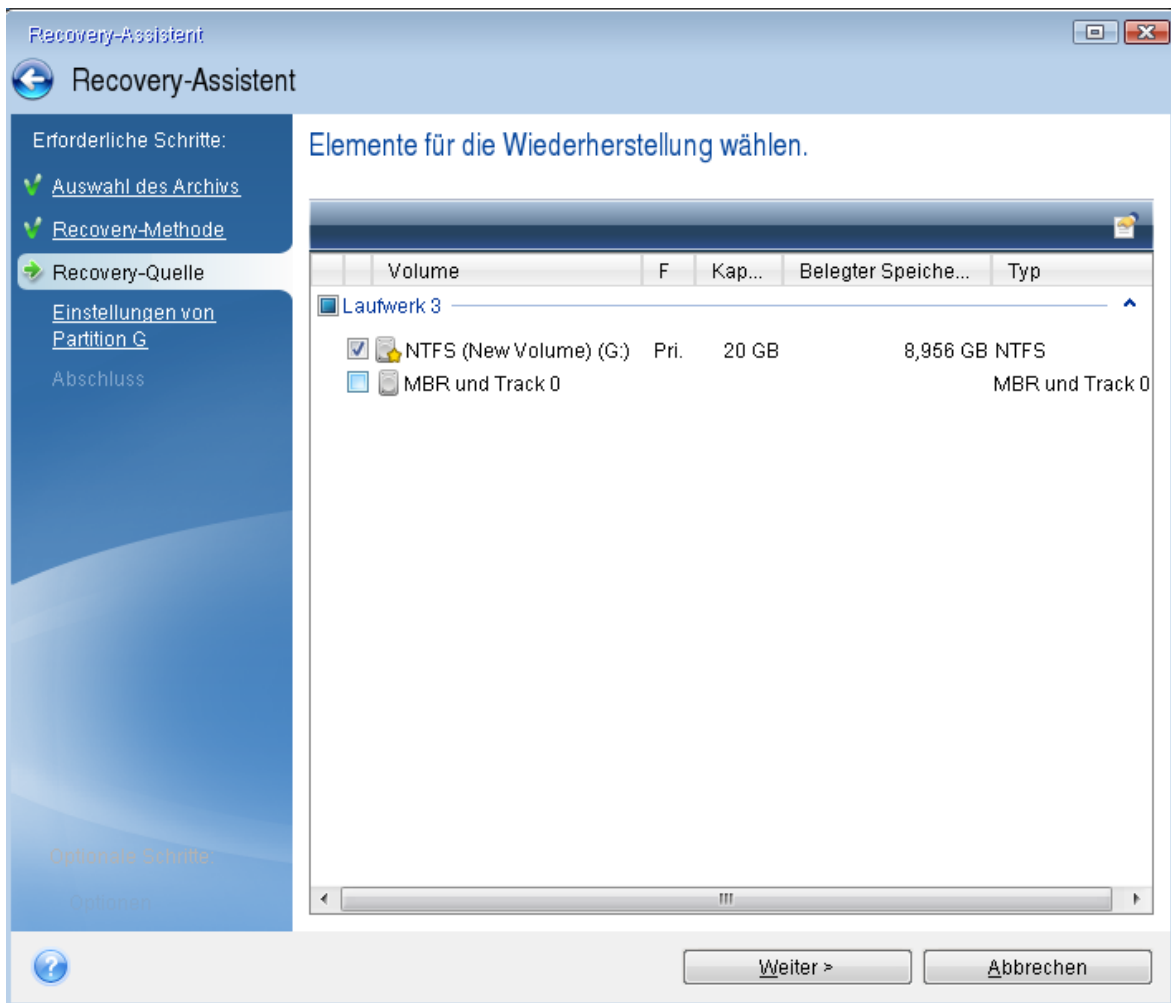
Recovery-Assistent

Recovery-Assistent

Erforderliche Schritte:

Auswahl des Archivs

Recovery-Methode

Recovery-Quelle

Einstellungen von Partition G

Abschluss

Optionale Schritte:

Optionen

Elemente für die Wiederherstellung wählen.

| | Volume | F | Kap... | Belegter Speiche... | Typ |
|---|---|---|---|---|---|
| | Laufwerk 3 | | | | |
| ☑ | NTFS (New Volume) (G:) | Pri. | 20 GB | 8,956 GB | NTFS |
| ☐ | MBR und Track 0 | | | | MBR und Track 0 |

Weiter >

Abbrechen